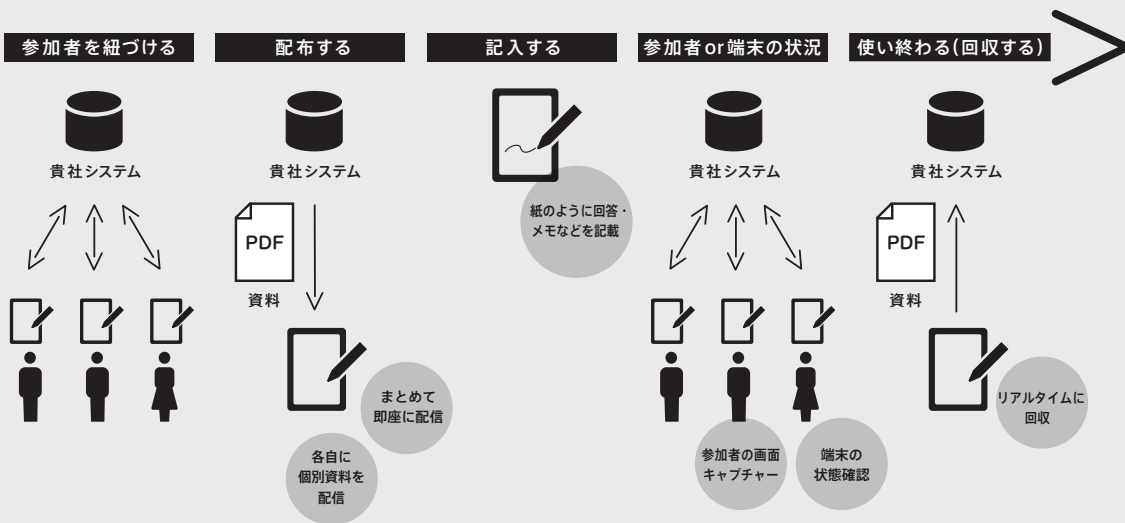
参加者を紐づける

貴社システム

配布する

貴社システム

PDF

資料

まとめて即座に配信

各自に個別資料を配信

記入する

紙のように回答・メモなどを記載

参加者or端末の状況

貴社システム

参加者の画面キャプチャー

端末の状態確認

使い終わる(回収する)

貴社システム

PDF

資料

リアルタイムに回収